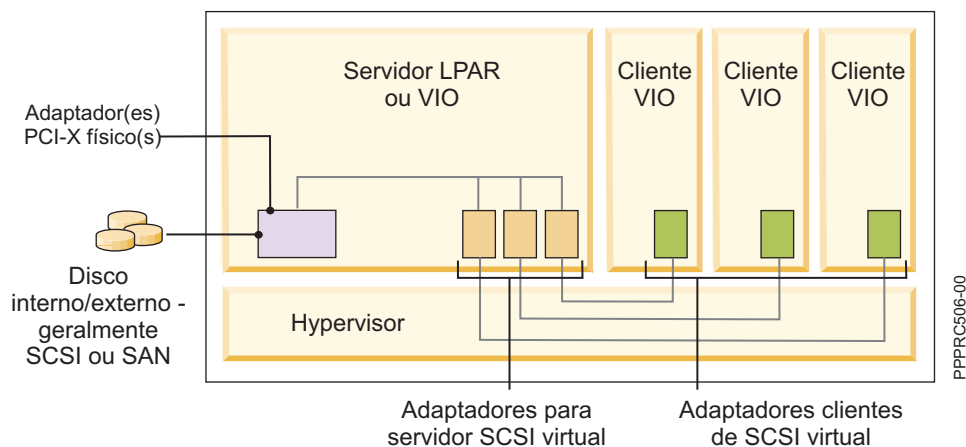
Servidor LPAR ou VIO

Cliente VIO

Cliente VIO

Cliente VIO

Adaptador(es) PCI-X físico(s)

Disco interno/externo - geralmente SCSI ou SAN

Hypervisor

Adaptadores para servidor SCSI virtual

Adaptadores clientes de SCSI virtual

PPPRC506-00